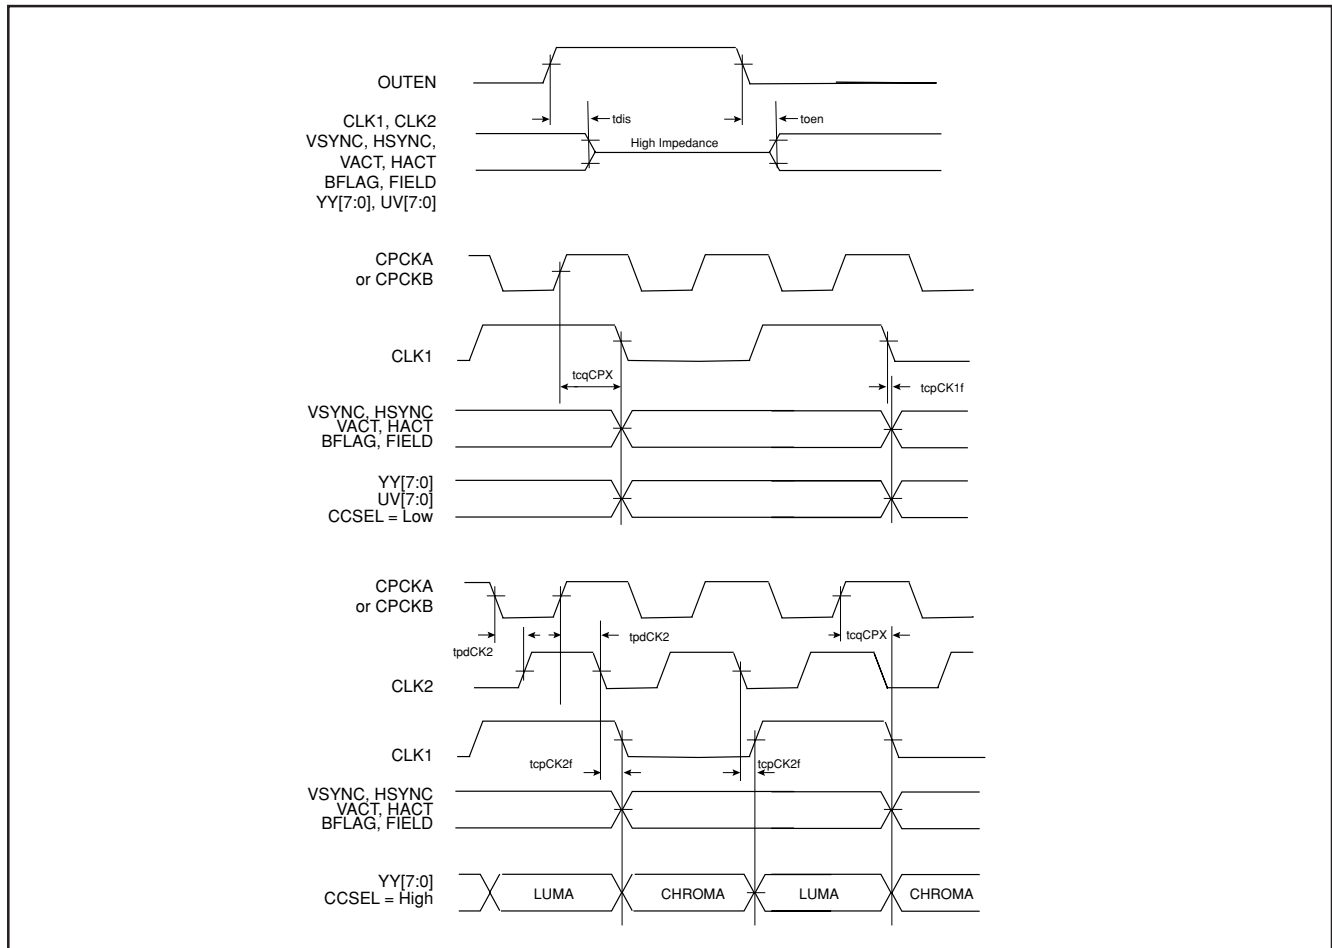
OUTEN

CLK1, CLK2
VSYNC, HSYNC,
VACT, HACT
BFLAG, FIELD
YY[7:0], UV[7:0]

tdis

toen

High Impedance

CPCKA
or CPCKB

CLK1

tcqCPX

tcpCK1f

VSYNC, HSYNC
VACT, HACT
BFLAG, FIELD

YY[7:0]
UV[7:0]
CCSEL = Low

CPCKA
or CPCKB

tpdCK2

tpdCK2

tcqCPX

CLK2

CLK1

tcpCK2f

tcpCK2f

VSYNC, HSYNC
VACT, HACT
BFLAG, FIELD

YY[7:0]
CCSEL = High

LUMA

CHROMA

LUMA

CHROMA